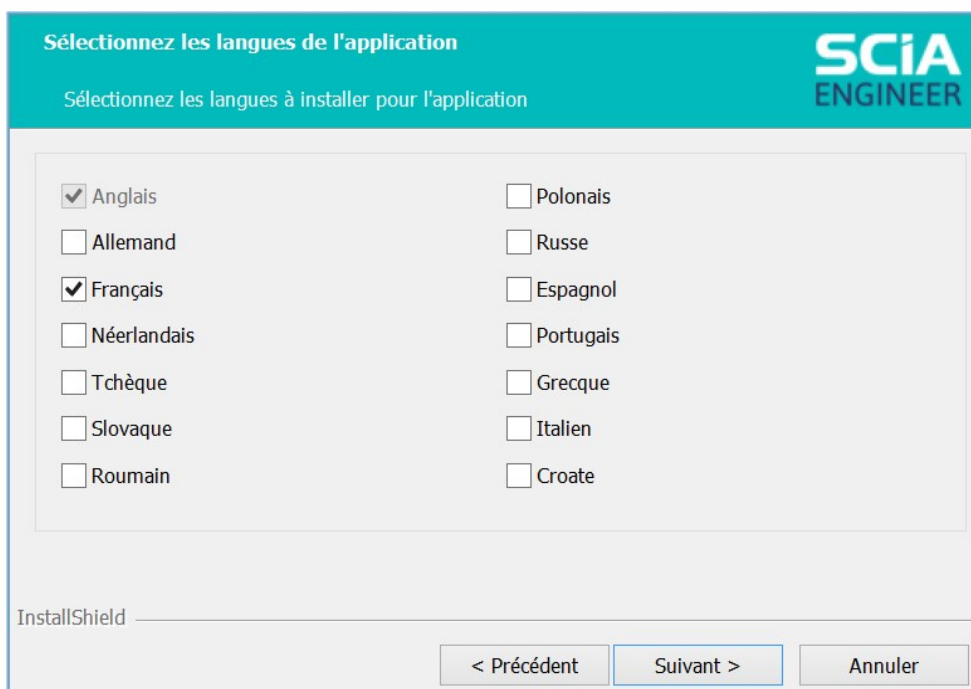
Sélectionnez les langues de l'application

Sélectionnez les langues à installer pour l'application

SCIA ENGINEER

Anglais
Allemand
Français
Néerlandais
Tchèque
Slovaque
Roumain

Polonais
Russe
Espagnol
Portugais
Grecque
Italien
Croate

InstallShield

< Précédent
Suivant >
Annuler